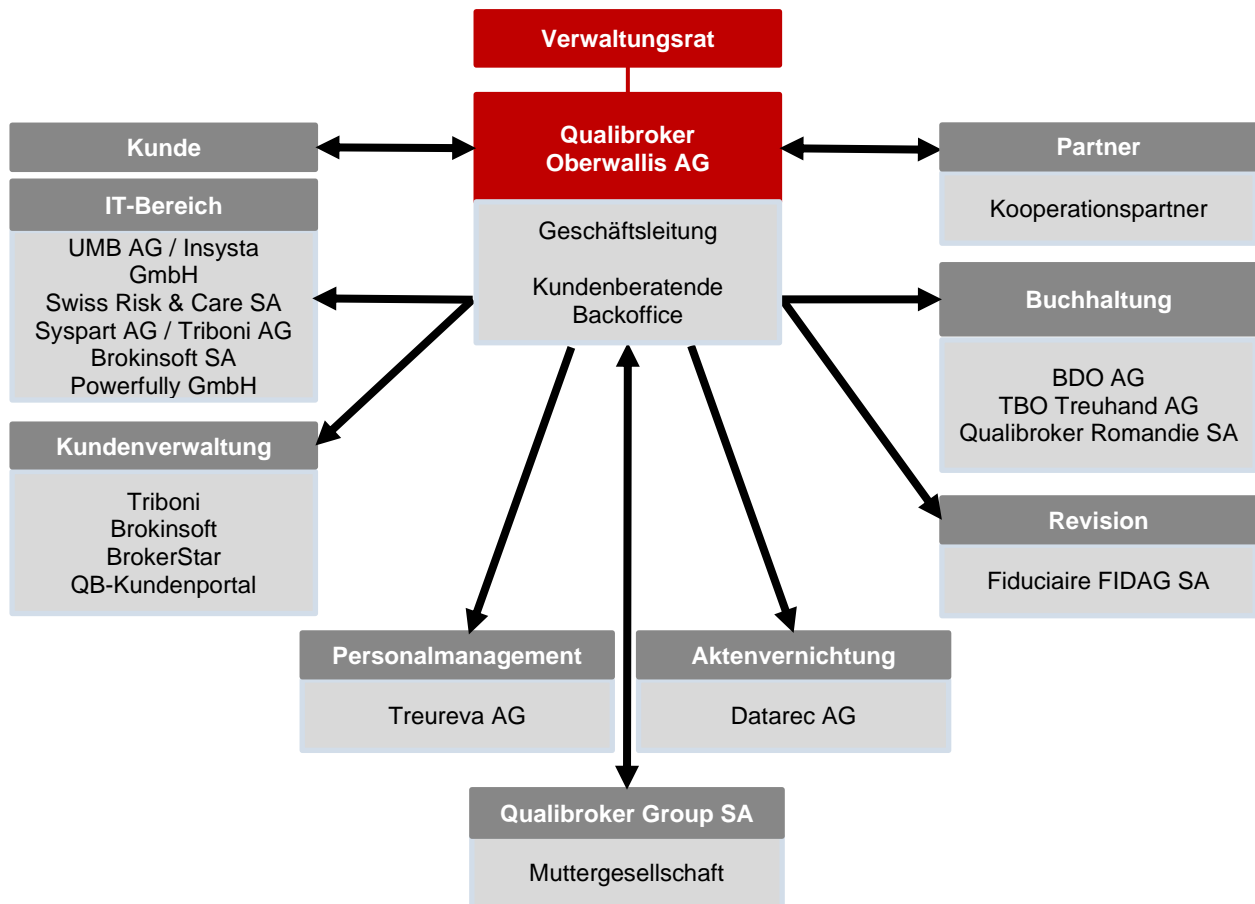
Verwaltungsrat

Qualibroker Oberwallis AG

Geschäftsleitung

Kundenberatende Backoffice

Kunde

IT-Bereich

UMB AG / Insysta GmbH
Swiss Risk & Care SA
Syspart AG / Triboni AG
Brokinsoft SA
Powerfully GmbH

Kundenverwaltung

Triboni
Brokinsoft
BrokerStar
QB-Kundenportal

Partner

Kooperationspartner

Buchhaltung

BDO AG
TBO Treuhand AG
Qualibroker Romandie SA

Revision

Fiduciaire FIDAG SA

Personalmanagement

Treureva AG

Aktenvernichtung

Datarec AG

Qualibroker Group SA

Muttergesellschaft